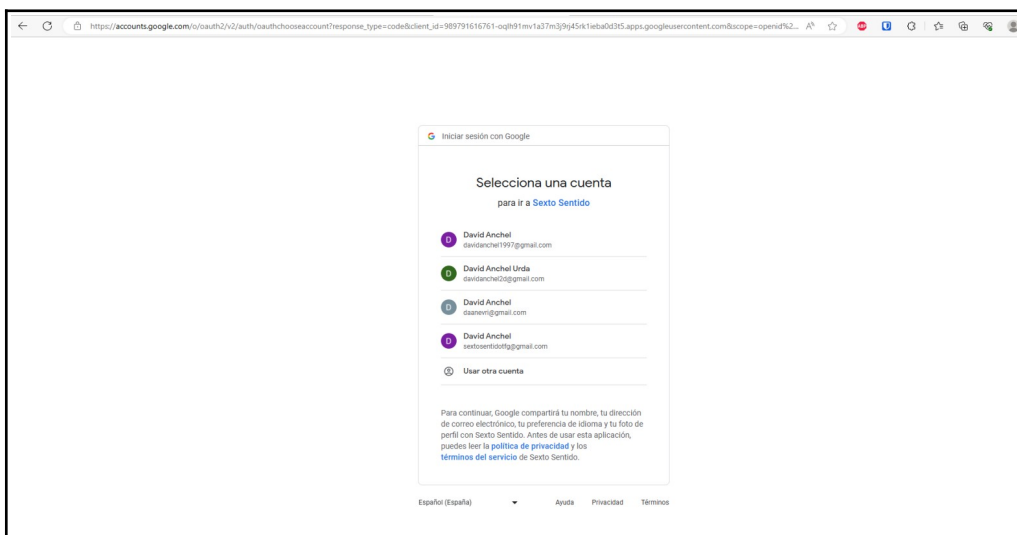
https://accounts.google.com/o/oauth2/v2/auth/oauthchooseaccount?response_type=code&client_id=989791616761-oqlh91mv1a37m3j9rj45rk1ieba0d3t5.apps.googleusercontent.com&scope=openid%2...

G Iniciar sesión con Google

Selecciona una cuenta

para ir a Sexto Sentido

D David Anchel
davidanchel1997@gmail.com

D David Anchel Urda
davidanchel2d@gmail.com

D David Anchel
daanevri@gmail.com

D David Anchel
sextosentidotfg@gmail.com

Usar otra cuenta

Para continuar, Google compartirá tu nombre, tu dirección de correo electrónico, tu preferencia de idioma y tu foto de perfil con Sexto Sentido. Antes de usar esta aplicación, puedes leer la política de privacidad y los términos del servicio de Sexto Sentido.

Español (España) Ayuda Privacidad Términos